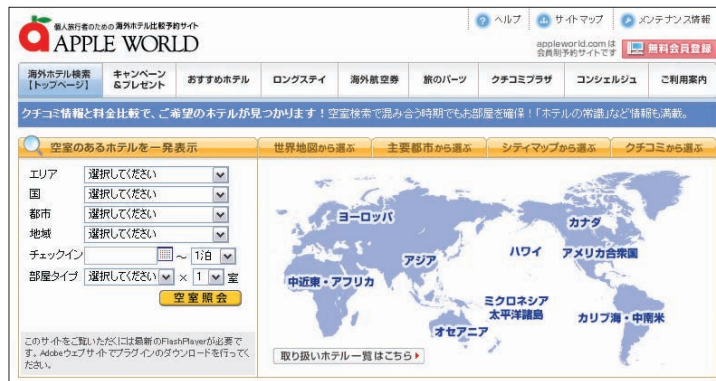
個人旅行者のための海外ホテル比較予約サイト
APPLE WORLD

ヘルプ　サイトマップ　メンテナンス情報

appleworld.comは会員制予約サイトです　無料会員登録

海外ホテル検索［トップページ］　キャンペーン＆プレゼント　おすすめホテル　ロングステイ　海外航空券　旅のパーツ　クチコミプラザ　コンシェルジュ　ご利用案内

クチコミ情報と料金比較で、ご希望のホテルが見つかります！空室検索で混み合う時期でもお部屋を確保！「ホテルの常識」など情報も満載。

空室のあるホテルを一発表示

世界地図から選ぶ　主要都市から選ぶ　シティマップから選ぶ　クチコミから選ぶ

エリア　選択してください
国　選択してください
都市　選択してください
地域　選択してください
チェックイン　～　1泊
部屋タイプ　選択してください　×　1　室

空室照会

このサイトをご覧いただくには最新のFlashPlayerが必要です。Adobeウェブサイトでプラグインのダウンロードを行ってください。

ヨーロッパ
カナダ
アジア
ハワイ
アメリカ合衆国
中近東・アフリカ
ミクロネシア
太平洋諸島
オセアニア
カリブ海・中南米

取り扱いホテル一覧はこちら